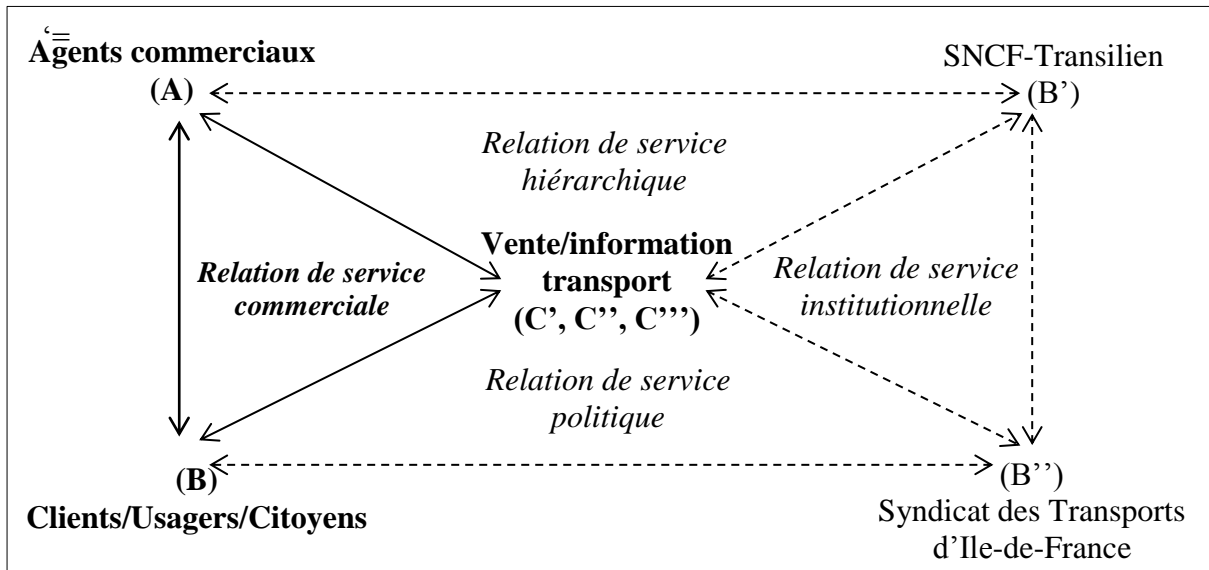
Agents commerciaux
(A)

SNCF-Transilien
(B')

Relation de service hiérarchique

Relation de service commerciale

Vente/information transport
(C', C'', C''')

Relation de service institutionnelle

Relation de service politique

(B)
Clients/Usagers/Citoyens

(B'')
Syndicat des Transports d'Ile-de-France